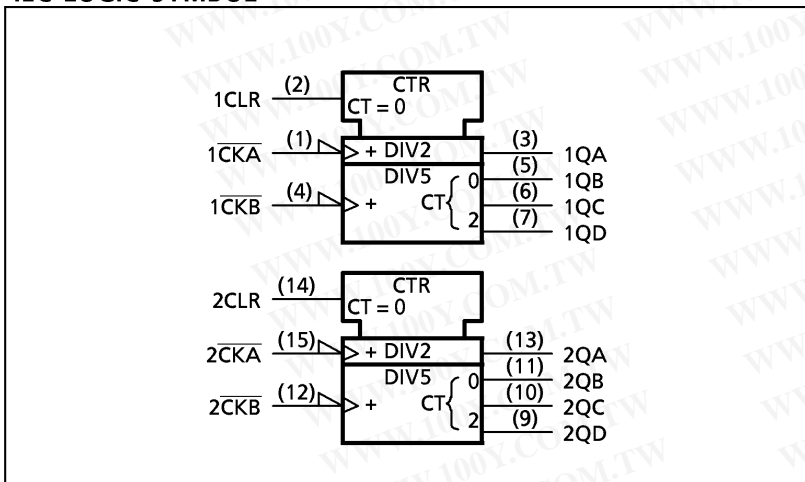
CTR
1CLR (2) CT = 0
$1\overline{CKA}$ (1) + DIV2 (3) 1QA
DIV5 0 (5) 1QB
$1\overline{CKB}$ (4) + CT (6) 1QC
2 (7) 1QD

CTR
2CLR (14) CT = 0
$2\overline{CKA}$ (15) + DIV2 (13) 2QA
DIV5 0 (11) 2QB
$2\overline{CKB}$ (12) + CT (10) 2QC
2 (9) 2QD

WWW.100Y.COM.TW